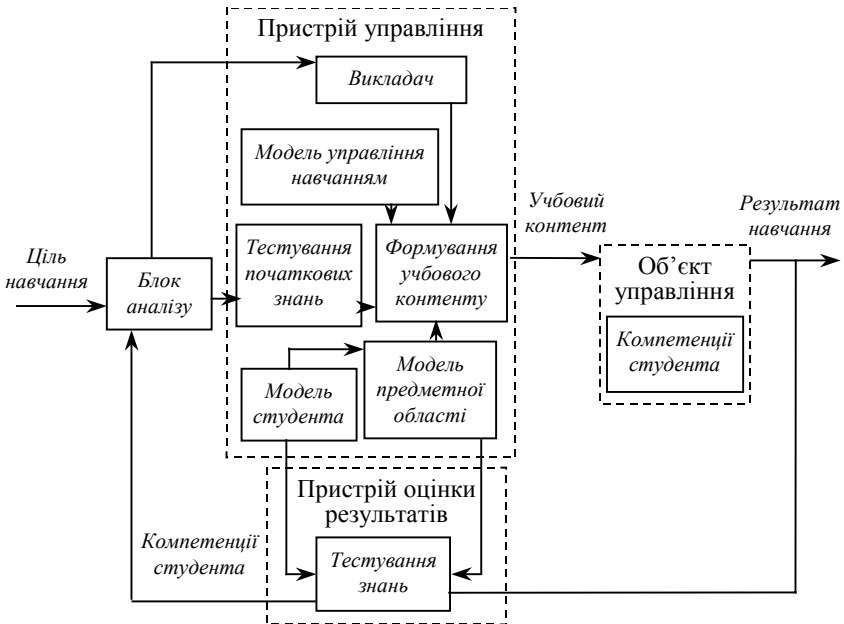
Пристрій управління

Викладач

Модель управління навчанням

Ціль навчання

Блок аналізу

Тестування початкових знань

Формування учбового контенту

Учбовий контент

Результат навчання

Об'єкт управління

Компетенції студента

Модель студента

Модель предметної області

Пристрій оцінки результатів

Компетенції студента

Тестування знань